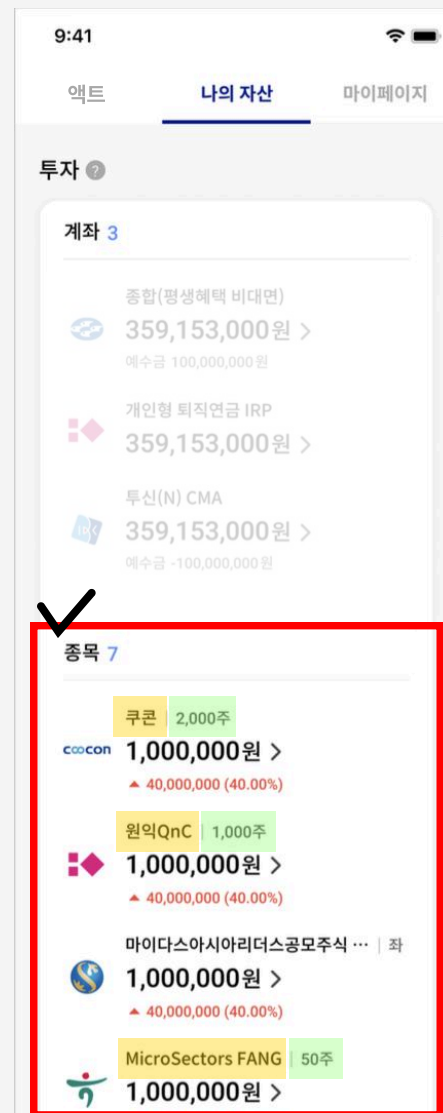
9:41

액트 나의 자산 마이페이지

투자

계좌 3

종합(평생혜택 비대면)
359,153,000원 >
예수금 100,000,000원

개인형 퇴직연금 IRP
359,153,000원 >

투신(N) CMA
359,153,000원 >
예수금 -100,000,000원

종목 7

coocon
쿠콘 | 2,000주
1,000,000원 >
▲ 40,000,000 (40.00%)

원익QnC | 1,000주
1,000,000원 >
▲ 40,000,000 (40.00%)

마이다스아시아리더스공모주식 … | 좌
1,000,000원 >
▲ 40,000,000 (40.00%)

MicroSectors FANG | 50주
1,000,000원 >